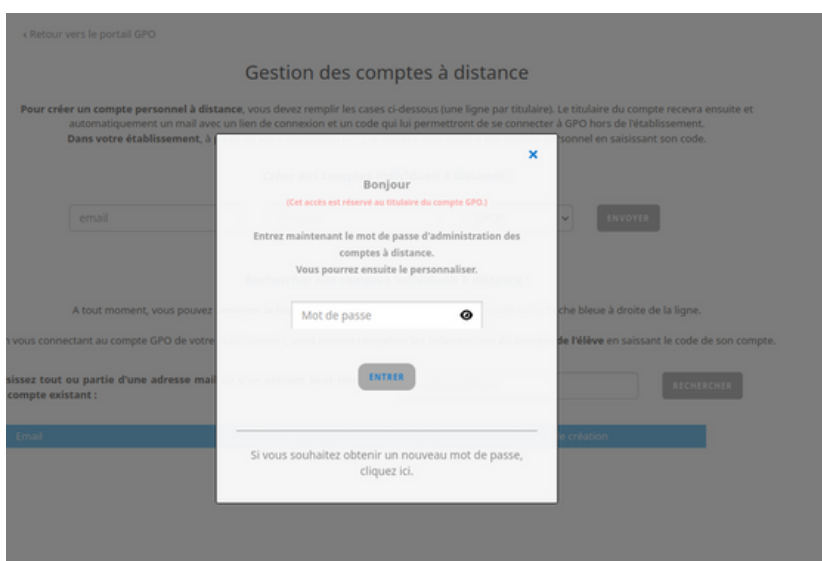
‹ Retour vers le portail GPO

Gestion des comptes à distance

Pour créer un compte personnel à distance, vous devez remplir les cases ci-dessous (une ligne par titulaire). Le titulaire du compte recevra ensuite et automatiquement un mail avec un lien de connexion et un code qui lui permettront de se connecter à GPO hors de l'établissement. Dans votre établissement, à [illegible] personnel en saisissant son code.

email

ENVOYER

A tout moment, vous pouvez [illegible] che bleue à droite de la ligne.

n vous connectant au compte GPO de votre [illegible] de l'élève en saisissant le code de son compte.

isissez tout ou partie d'une adresse mail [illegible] compte existant :

RECHERCHER

Email

e création

×

Bonjour

(Cet accès est réservé au titulaire du compte GPO.)

Entrez maintenant le mot de passe d'administration des comptes à distance.
Vous pourrez ensuite le personnaliser.

Mot de passe

ENTRER

Si vous souhaitez obtenir un nouveau mot de passe, cliquez ici.